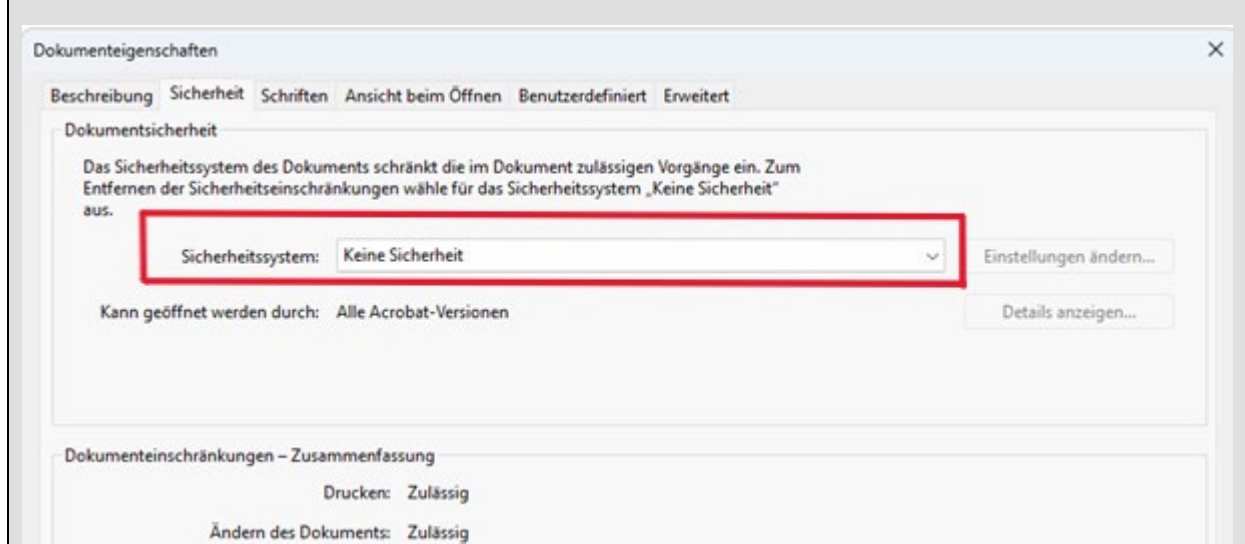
Dokumenteigenschaften

×

Beschreibung Sicherheit Schriften Ansicht beim Öffnen Benutzerdefiniert Erweitert

Dokumentsicherheit

Das Sicherheitssystem des Dokuments schränkt die im Dokument zulässigen Vorgänge ein. Zum Entfernen der Sicherheitseinschränkungen wähle für das Sicherheitssystem „Keine Sicherheit" aus.

Sicherheitssystem: Keine Sicherheit

Einstellungen ändern...

Kann geöffnet werden durch: Alle Acrobat-Versionen

Details anzeigen...

Dokumenteinschränkungen – Zusammenfassung

Drucken: Zulässig

Ändern des Dokuments: Zulässig